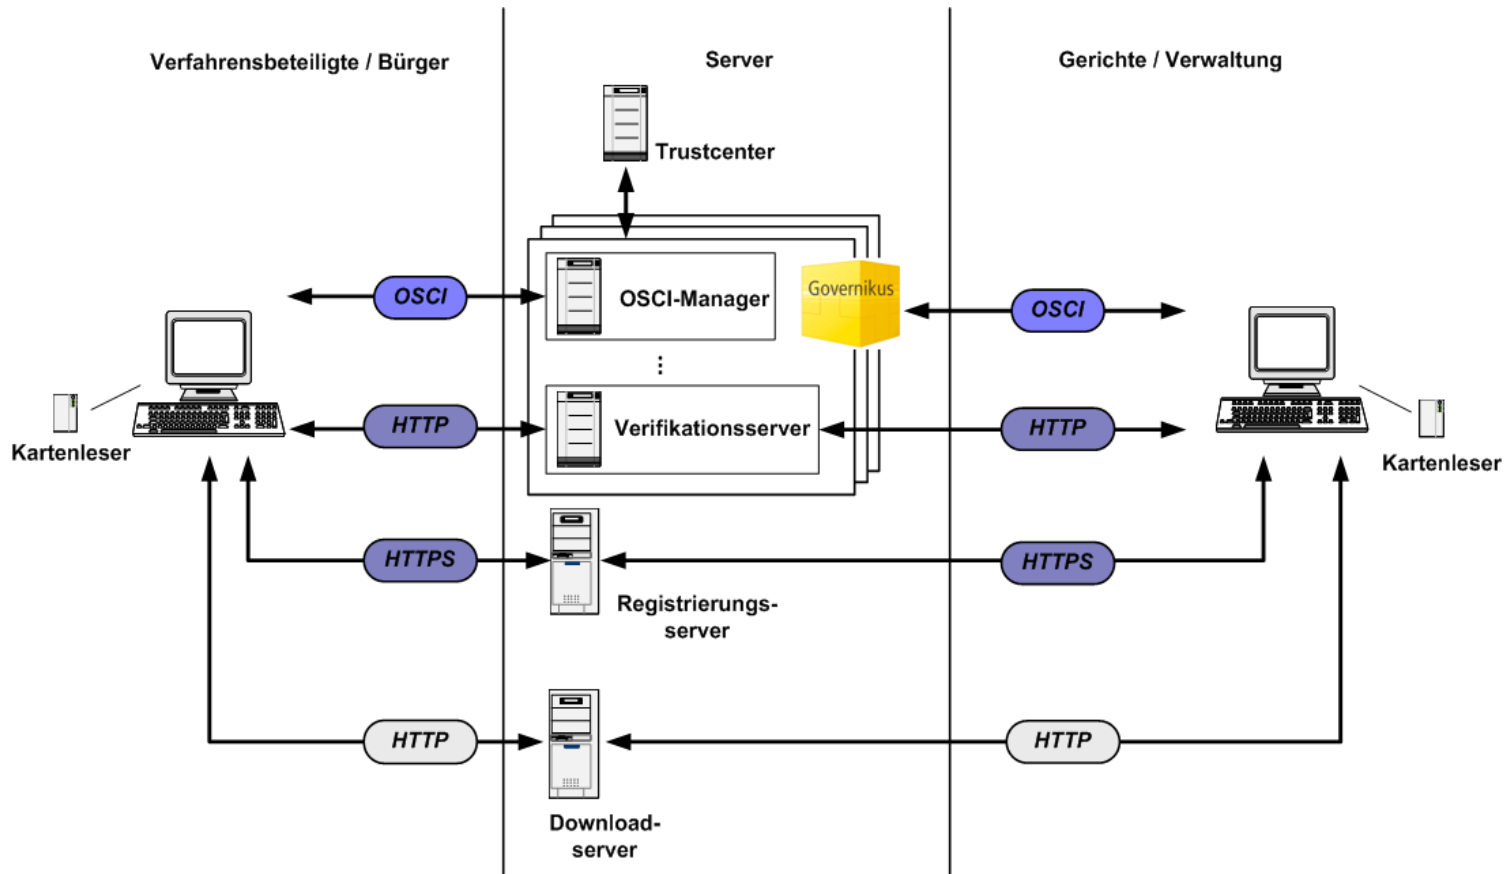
Verfahrensbeteiligte / Bürger

Server

Gerichte / Verwaltung

Trustcenter

OSCI

OSCI-Manager

Governikus

OSCI

:

Kartenleser

HTTP

Verifikationsserver

HTTP

Kartenleser

HTTPS

HTTPS

Registrierungsserver

HTTP

HTTP

Downloadserver